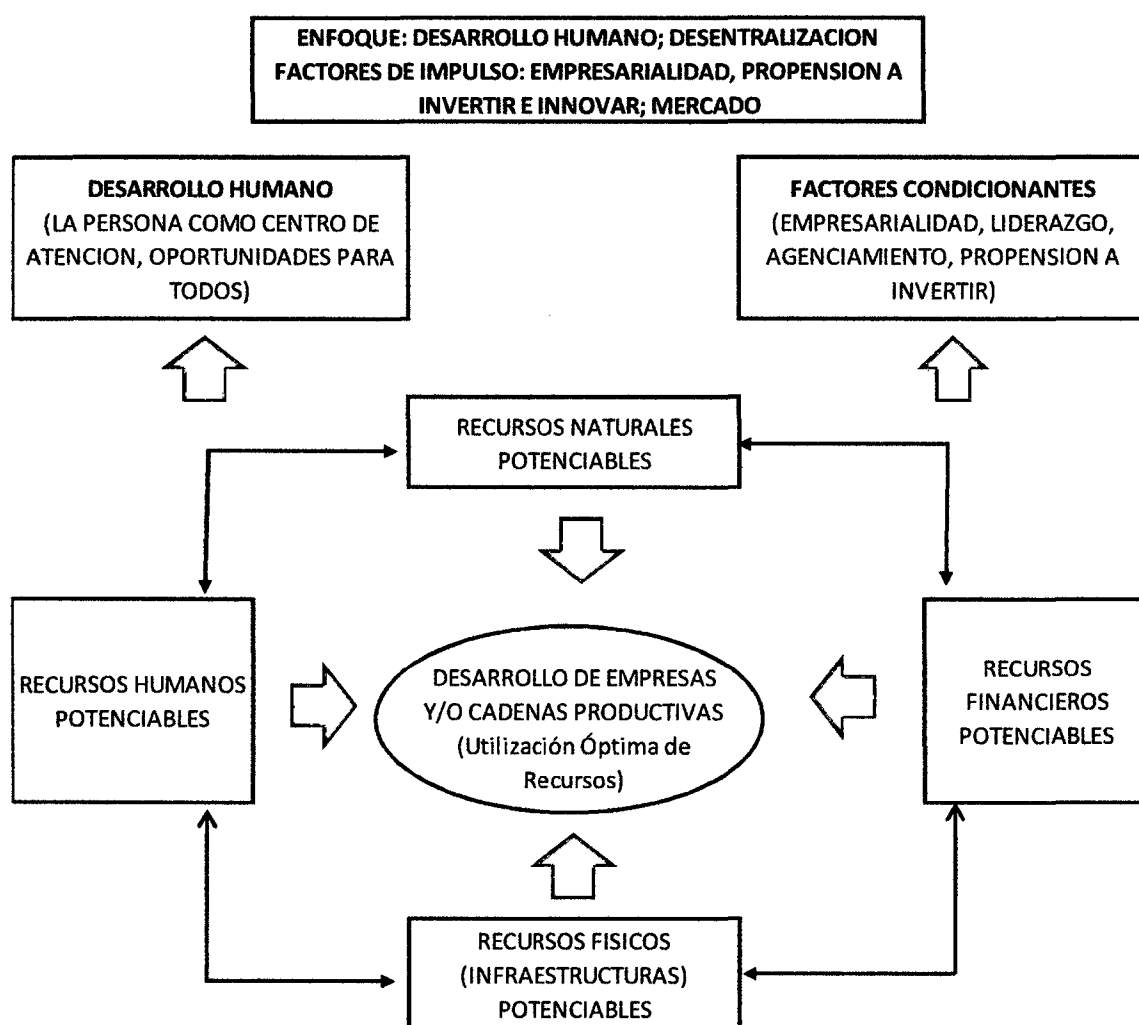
ENFOQUE: DESARROLLO HUMANO; DESENTRALIZACION
FACTORES DE IMPULSO: EMPRESARIALIDAD, PROPENSION A INVERTIR E INNOVAR; MERCADO

DESARROLLO HUMANO
(LA PERSONA COMO CENTRO DE ATENCION, OPORTUNIDADES PARA TODOS)

FACTORES CONDICIONANTES
(EMPRESARIALIDAD, LIDERAZGO, AGENCIAMIENTO, PROPENSION A INVERTIR)

RECURSOS NATURALES POTENCIABLES

RECURSOS HUMANOS POTENCIABLES

DESARROLLO DE EMPRESAS Y/O CADENAS PRODUCTIVAS (Utilización Óptima de Recursos)

RECURSOS FINANCIEROS POTENCIABLES

RECURSOS FISICOS (INFRAESTRUCTURAS) POTENCIABLES